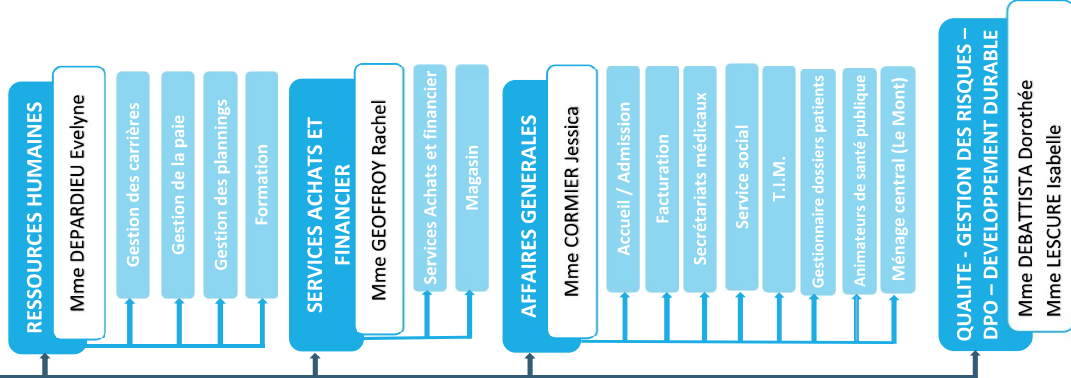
RESSOURCES HUMAINES
Mme DEPARDIEU Evelyne
Gestion des carrières
Gestion de la paie
Gestion des plannings
Formation

SERVICES ACHATS ET FINANCIER
Mme GEOFFROY Rachel
Services Achats et financier
Magasin

AFFAIRES GENERALES
Mme CORMIER Jessica
Accueil / Admission
Facturation
Secrétariats médicaux
Service social
T.I.M.
Gestionnaire dossiers patients
Animateurs de santé publique
Ménage central (Le Mont)

QUALITE - GESTION DES RISQUES – DPO – DEVELOPPEMENT DURABLE
Mme DEBATTISTA Dorothée
Mme LESCURE Isabelle